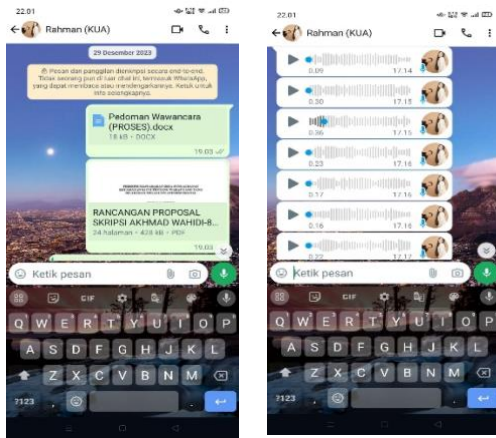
22.01
Rahman (KUA)
29 Desember 2023
Pesan dan panggilan dienkripsi secara end-to-end. Tidak seorang pun di luar chat ini, termasuk WhatsApp, yang dapat membaca atau mendengarkannya. Ketuk untuk info selengkapnya.
Pedoman Wawancara (PROSES).docx
18 kB • DOCX
19.03
RANCANGAN PROPOSAL SKRIPSI AKHMAD WAHIDI-8...
24 halaman • 428 kB • PDF
19.03
Ketik pesan
GIF
Q W E R T Y U I O P
A S D F G H J K L
Z X C V B N M
?123

22.01
Rahman (KUA)
0.09 17.14
0.30 17.15
0.36 17.15
0.23 17.16
0.17 17.16
0.16 17.16
0.23 17.17
Ketik pesan
GIF
Q W E R T Y U I O P
A S D F G H J K L
Z X C V B N M
?123